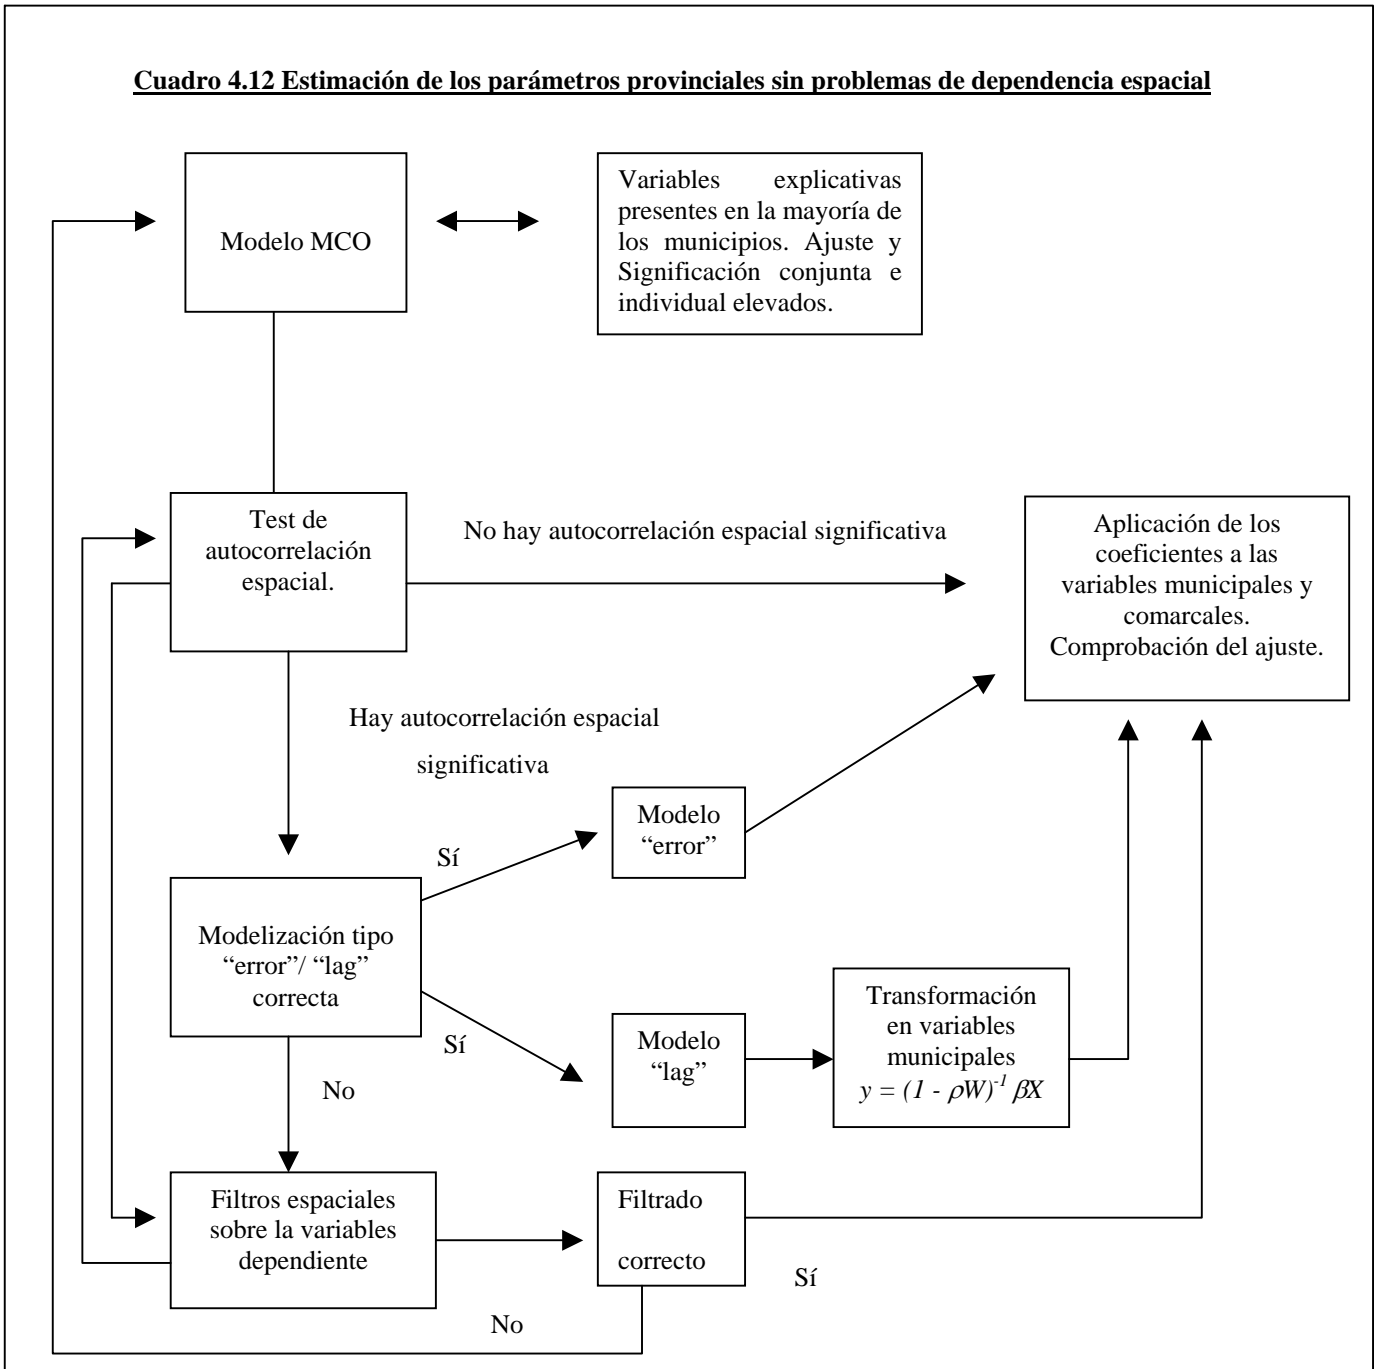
Cuadro 4.12 Estimación de los parámetros provinciales sin problemas de dependencia espacial

Modelo MCO

Variables explicativas presentes en la mayoría de los municipios. Ajuste y Significación conjunta e individual elevados.

Test de autocorrelación espacial.

No hay autocorrelación espacial significativa

Aplicación de los coeficientes a las variables municipales y comarcales. Comprobación del ajuste.

Hay autocorrelación espacial significativa

Sí

Modelo "error"

Modelización tipo "error"/ "lag" correcta

Sí

Modelo "lag"

Transformación en variables municipales $y = (1 - \rho W)^{-1} \beta X$

No

Filtros espaciales sobre la variables dependiente

Filtrado correcto

Sí

No